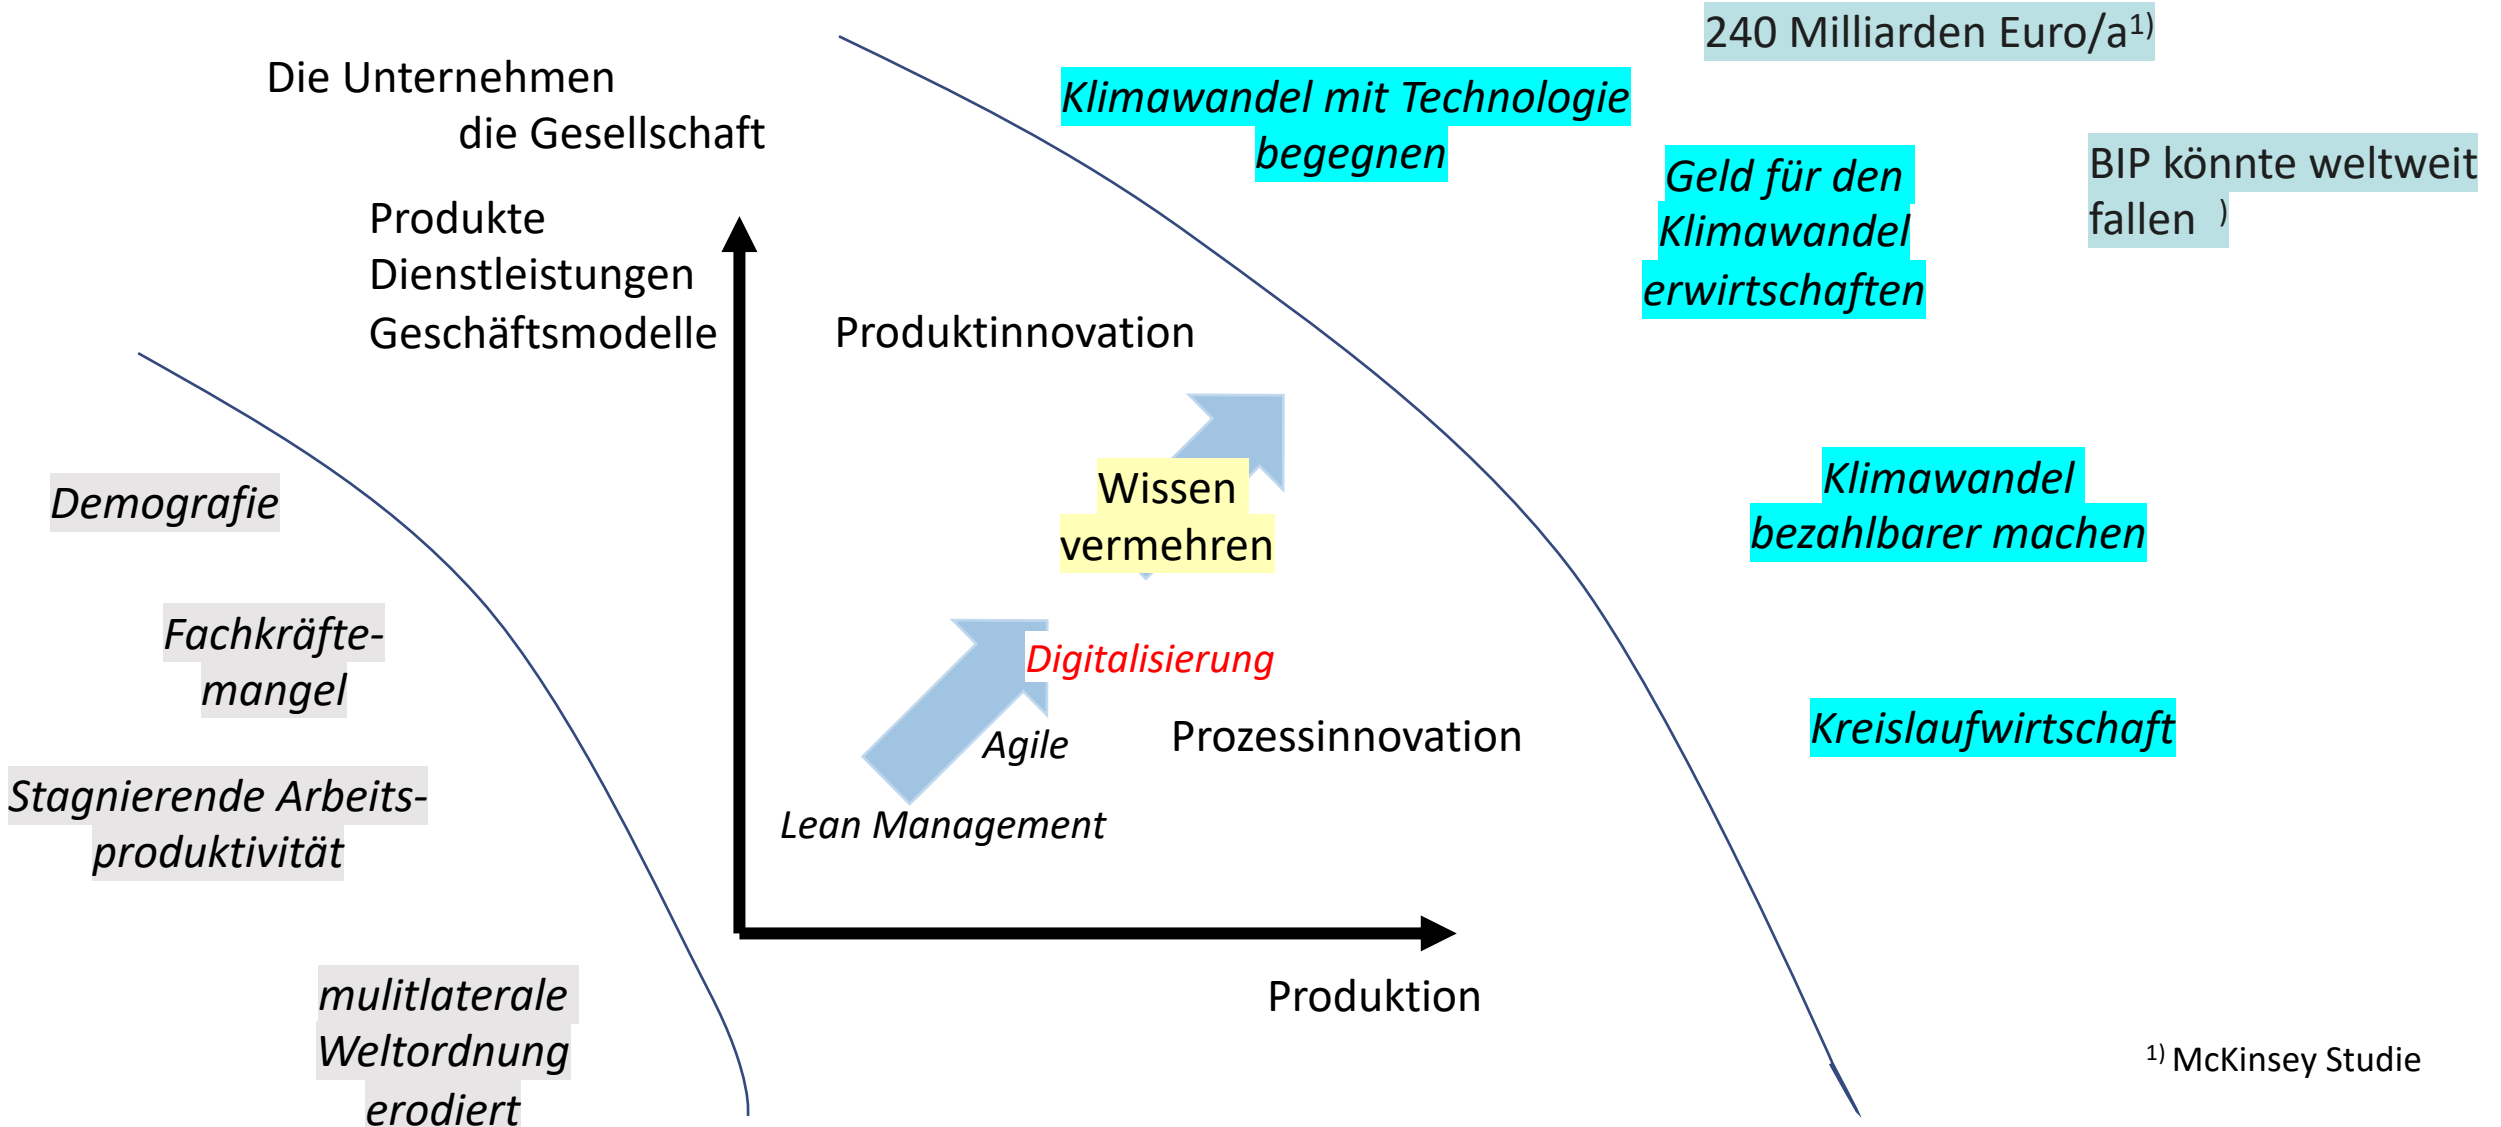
Die Unternehmen
die Gesellschaft

Produkte
Dienstleistungen
Geschäftsmodelle

Produktinnovation

Klimawandel mit Technologie begegnen

240 Milliarden Euro/a$^{1)}$

Geld für den Klimawandel erwirtschaften

BIP könnte weltweit fallen $^{)}$

Demografie

Fachkräfte-mangel

Stagnierende Arbeits-produktivität

mulitlaterale Weltordnung erodiert

Wissen vermehren

Digitalisierung

Agile

Lean Management

Prozessinnovation

Produktion

Klimawandel bezahlbarer machen

Kreislaufwirtschaft

$^{1)}$ McKinsey Studie